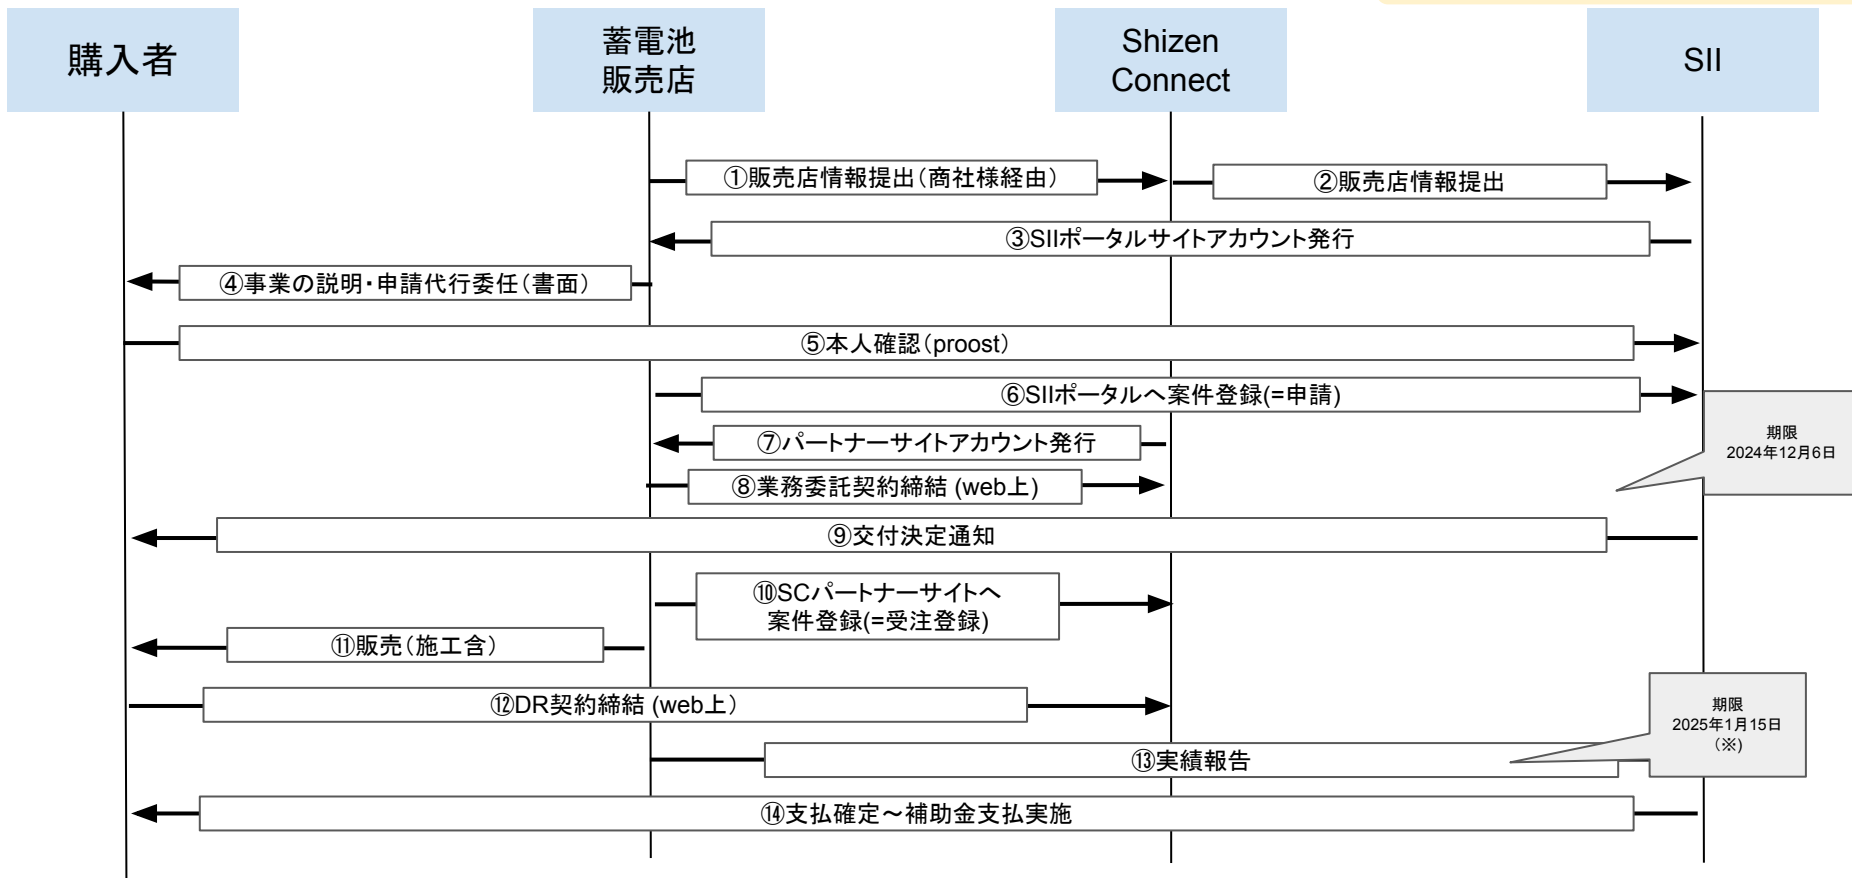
購入者

蓄電池
販売店

Shizen
Connect

SII

①販売店情報提出（商社様経由）

②販売店情報提出

③SIIポータルサイトアカウント発行

④事業の説明・申請代行委任（書面）

⑤本人確認（proost）

⑥SIIポータルへ案件登録(=申請)

期限
2024年12月6日

⑦パートナーサイトアカウント発行

⑧業務委託契約締結 (web上)

⑨交付決定通知

⑩SCパートナーサイトへ
案件登録(=受注登録)

⑪販売（施工含）

⑫DR契約締結 (web上）

期限
2025年1月15日
（※）

⑬実績報告

⑭支払確定～補助金支払実施